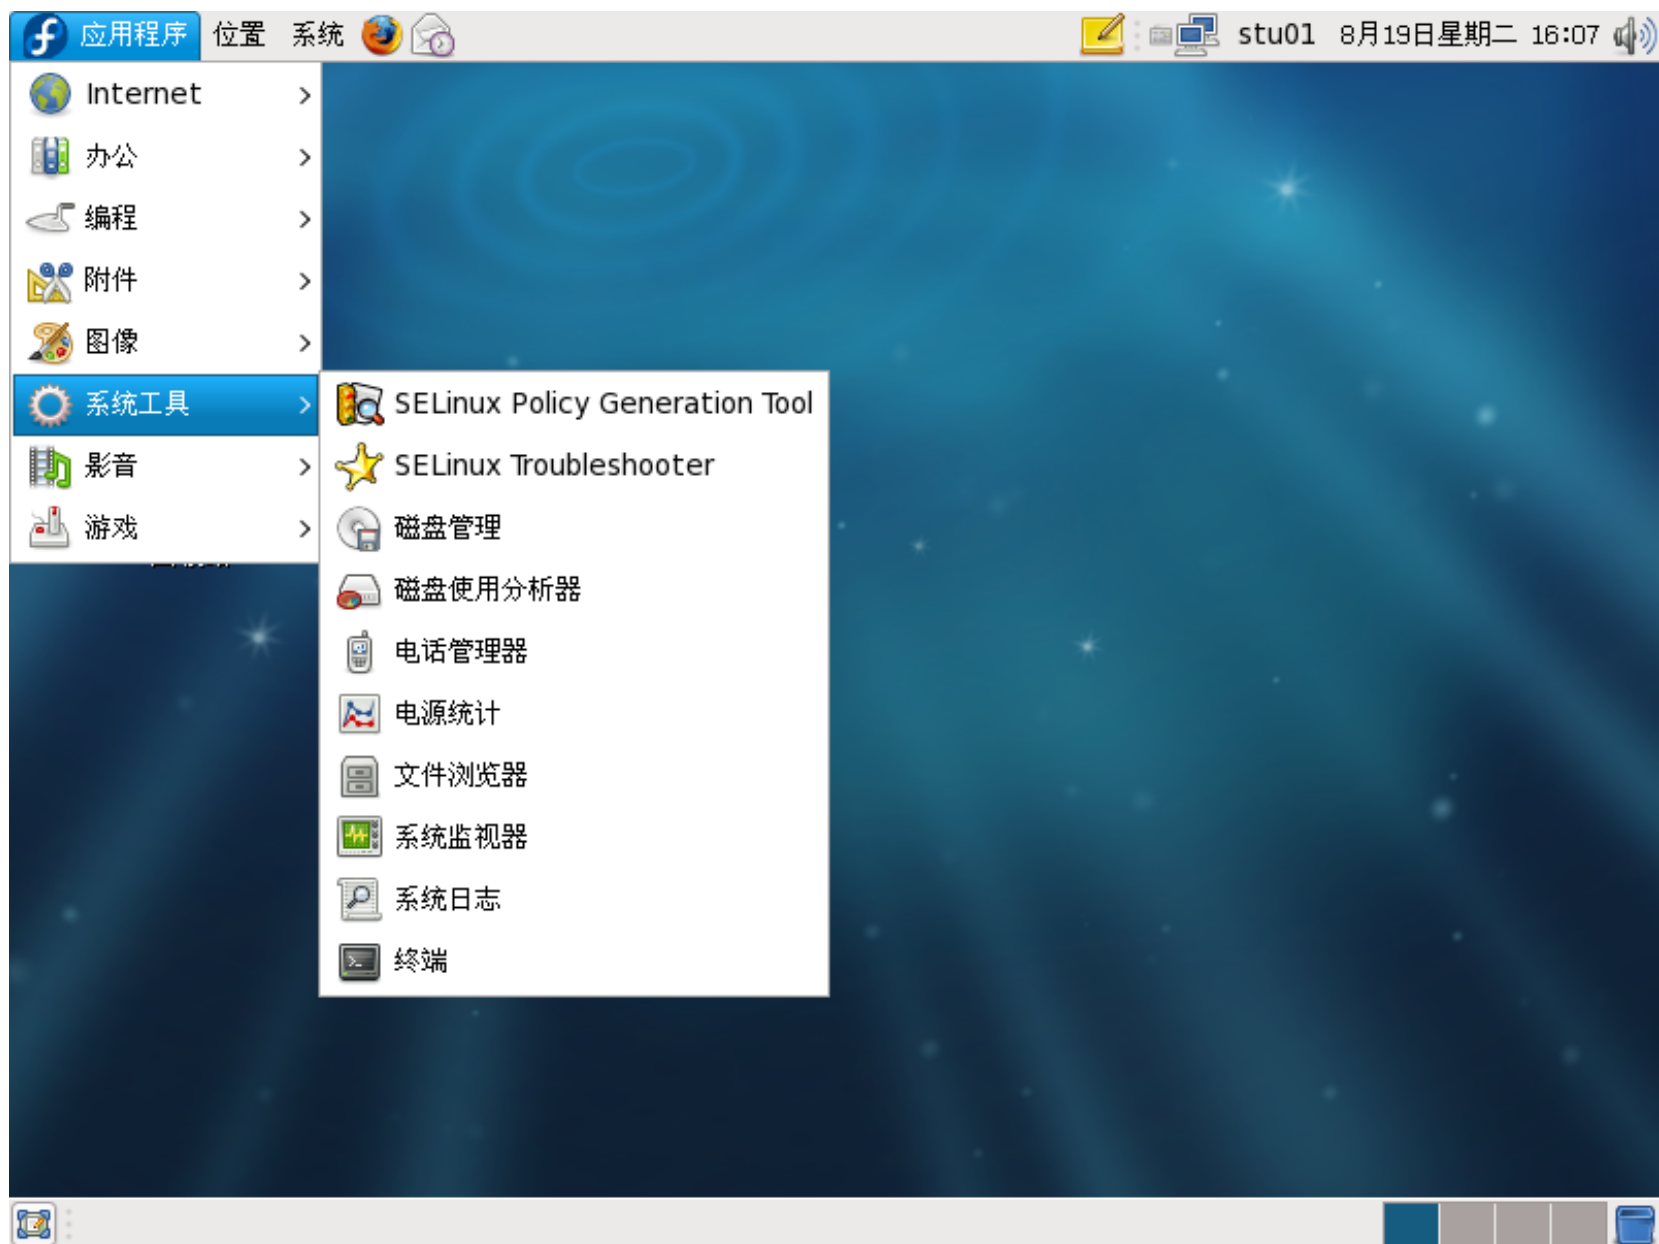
应用程序 位置 系统

stu01 8月19日星期二 16:07

Internet
办公
编程
附件
图像
系统工具
影音
游戏

SELinux Policy Generation Tool
SELinux Troubleshooter
磁盘管理
磁盘使用分析器
电话管理器
电源统计
文件浏览器
系统监视器
系统日志
终端